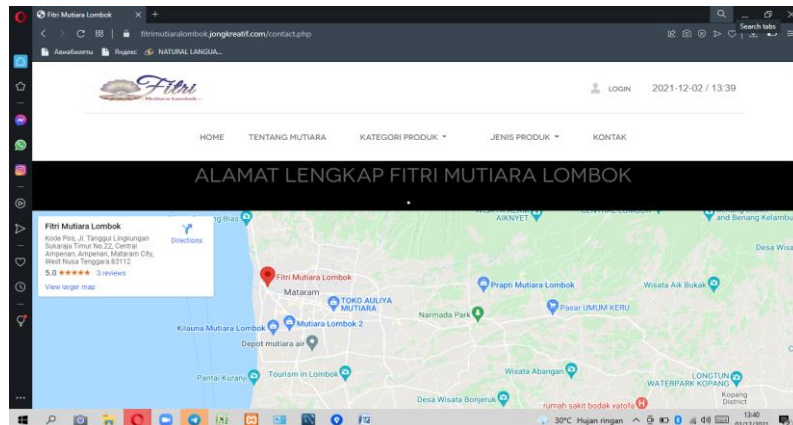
Fitri Mutiara Lombok

fitrimutiaralombok.jongkreatif.com/contact.php

Search tabs

Авиабилеты Яндекс NATURAL LANGUA...

Fitri
Mutiara Lombok

LOGIN 2021-12-02 / 13:39

HOME TENTANG MUTIARA KATEGORI PRODUK JENIS PRODUK KONTAK

ALAMAT LENGKAP FITRI MUTIARA LOMBOK

Fitri Mutiara Lombok
Kode Pos, Jl. Tanggul Lingkungan Sukaraja Timur No.22, Central Ampenan, Ampenan, Mataram City, West Nusa Tenggara 83112
5.0 ★★★★★ 3 reviews
View larger map

Directions

AIKNYET

and Benang Kelambu

Desa Wisa

Fitri Mutiara Lombok

Mataram

TOKO AULIYA MUTIARA

Prapti Mutiara Lombok

Wisata Aik Bukak

Pasar UMUM KERU

Narmada Park

Kilauna Mutiara Lombok

Mutiara Lombok 2

Depot mutiara air

Pantai Kuranji

Tourism in Lombok

Wisata Abangan

LONGTUN WATERPARK KOPANG

Kopang District

Desa Wisata Bonjeruk

rumah sakit bodak vatofa

30°C Hujan ringan

13:40